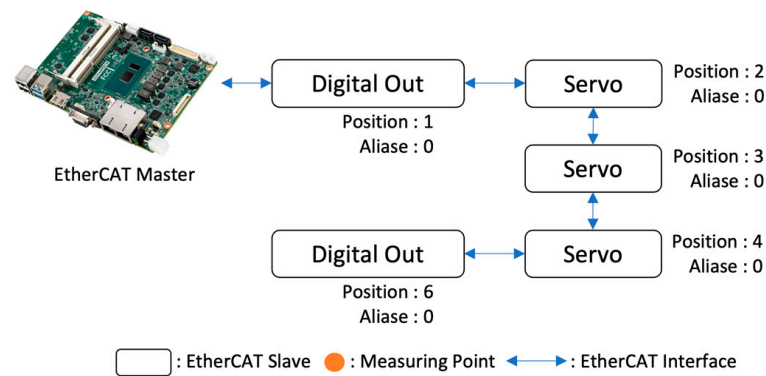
EtherCAT Master

Digital Out
Position : 1
Aliase : 0

Servo
Position : 2
Aliase : 0

Servo
Position : 3
Aliase : 0

Digital Out
Position : 6
Aliase : 0

Servo
Position : 4
Aliase : 0

: EtherCAT Slave : Measuring Point : EtherCAT Interface